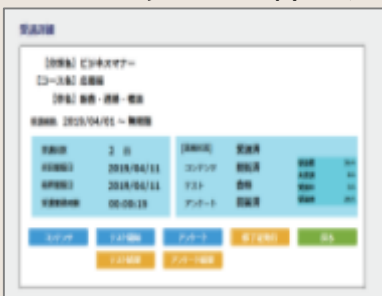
受講詳細

【分類名】ビジネスマナー
【コース名】応用編
【序名】敬意・謙譲・丁寧

受講期間：2019/04/01 ～ 無期限

| 受講回数 | 2 回 |
|---|---|
| 初回受講日 | 2019/04/11 |
| 最終受講日 | 2019/04/11 |
| 受講時間合計 | 00:08:15 |

| 【受講状況】 | 受講済 |
|---|---|
| コンテンツ | 視聴済 |
| テスト | 合格 |
| アンケート | 回答済 |

コンテンツ　テスト開始　アンケート　修了証発行　戻る

テスト結果　アンケート結果